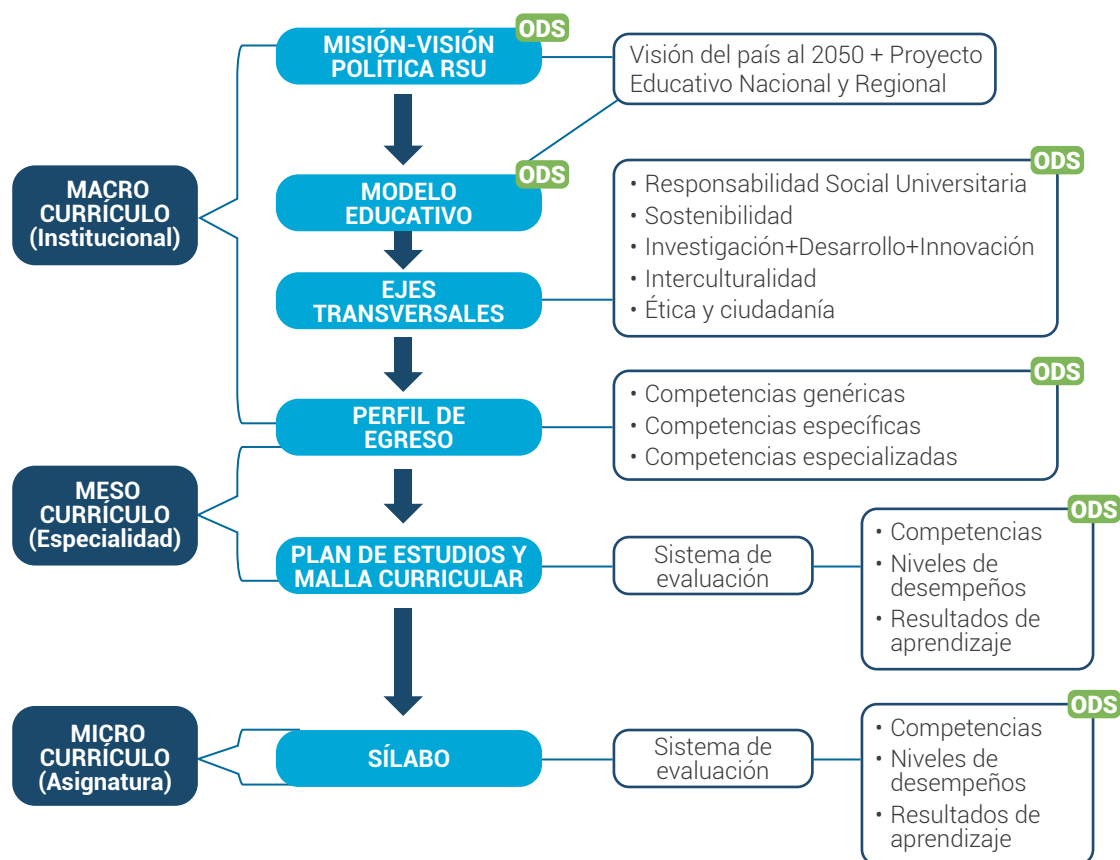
MACRO CURRÍCULO (Institucional)

MESO CURRÍCULO (Especialidad)

MICRO CURRÍCULO (Asignatura)

ODS
MISIÓN-VISIÓN POLÍTICA RSU

Visión del país al 2050 + Proyecto Educativo Nacional y Regional

ODS
MODELO EDUCATIVO

EJES TRANSVERSALES

ODS
• Responsabilidad Social Universitaria
• Sostenibilidad
• Investigación+Desarrollo+Innovación
• Interculturalidad
• Ética y ciudadanía

PERFIL DE EGRESO

ODS
• Competencias genéricas
• Competencias específicas
• Competencias especializadas

PLAN DE ESTUDIOS Y MALLA CURRICULAR

Sistema de evaluación

ODS
• Competencias
• Niveles de desempeños
• Resultados de aprendizaje

SÍLABO

Sistema de evaluación

ODS
• Competencias
• Niveles de desempeños
• Resultados de aprendizaje